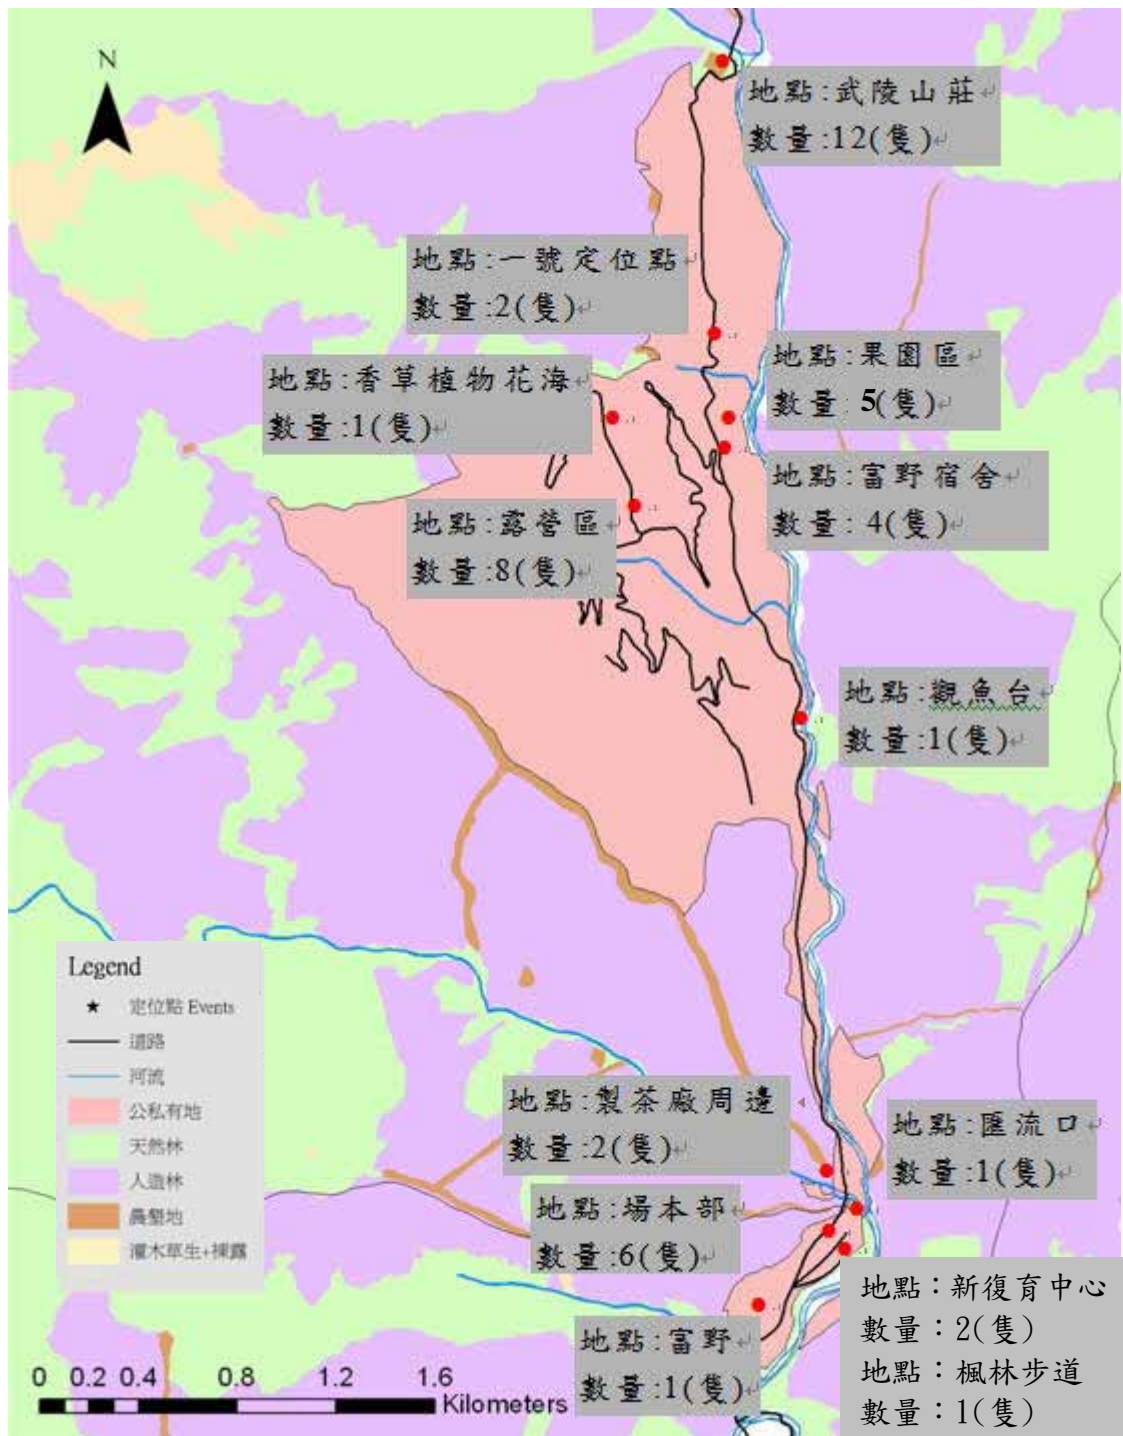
N

地點:武陵山莊
數量:12(隻)

地點:一號定位點
數量:2(隻)

地點:果園區
數量:5(隻)

地點:香草植物花海
數量:1(隻)

地點:富野宿舍
數量:4(隻)

地點:露營區
數量:8(隻)

地點:觀魚台
數量:1(隻)

Legend
定位點 Events
道路
河流
公私有地
天然林
人造林
農墾地
灌木草生+裸露

地點:製茶廠周邊
數量:2(隻)

地點:匯流口
數量:1(隻)

地點:場本部
數量:6(隻)

地點:新復育中心
數量:2(隻)
地點:楓林步道
數量:1(隻)

地點:富野
數量:1(隻)

0 0.2 0.4 0.8 1.2 1.6
Kilometers